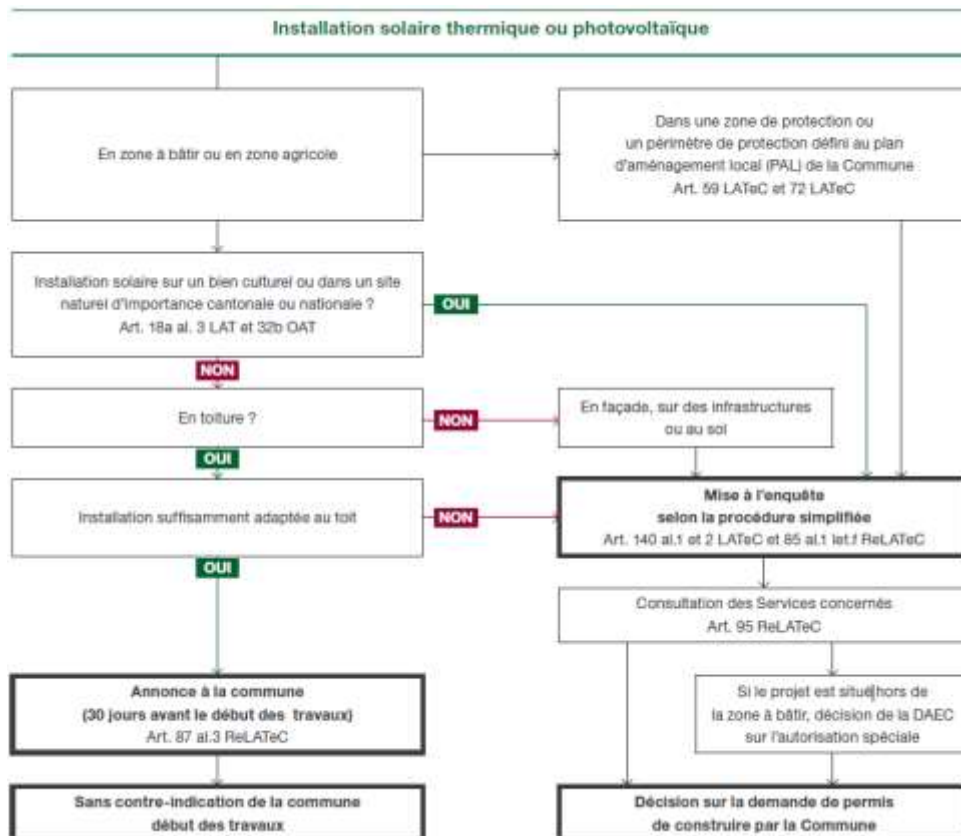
Installation solaire thermique ou photovoltaïque

En zone à bâtir ou en zone agricole

Dans une zone de protection ou un périmètre de protection défini au plan d'aménagement local (PAL) de la Commune
Art. 59 LATeC et 72 LATeC

Installation solaire sur un bien culturel ou dans un site naturel d'importance cantonale ou nationale ?
Art. 18a al. 3 LAT et 32b OAT

OUI

NON

En toiture ?

NON

En façade, sur des infrastructures ou au sol

OUI

Installation suffisamment adaptée au toit

NON

Mise à l'enquête selon la procédure simplifiée
Art. 140 al.1 et 2 LATeC et 85 al.1 let.f ReLATeC

OUI

Consultation des Services concernés
Art. 95 ReLATeC

Si le projet est situé hors de la zone à bâtir, décision de la DAEC sur l'autorisation spéciale

Annonce à la commune
(30 jours avant le début des travaux)
Art. 87 al.3 ReLATeC

Sans contre-indication de la commune début des travaux

Décision sur la demande de permis de construire par la Commune